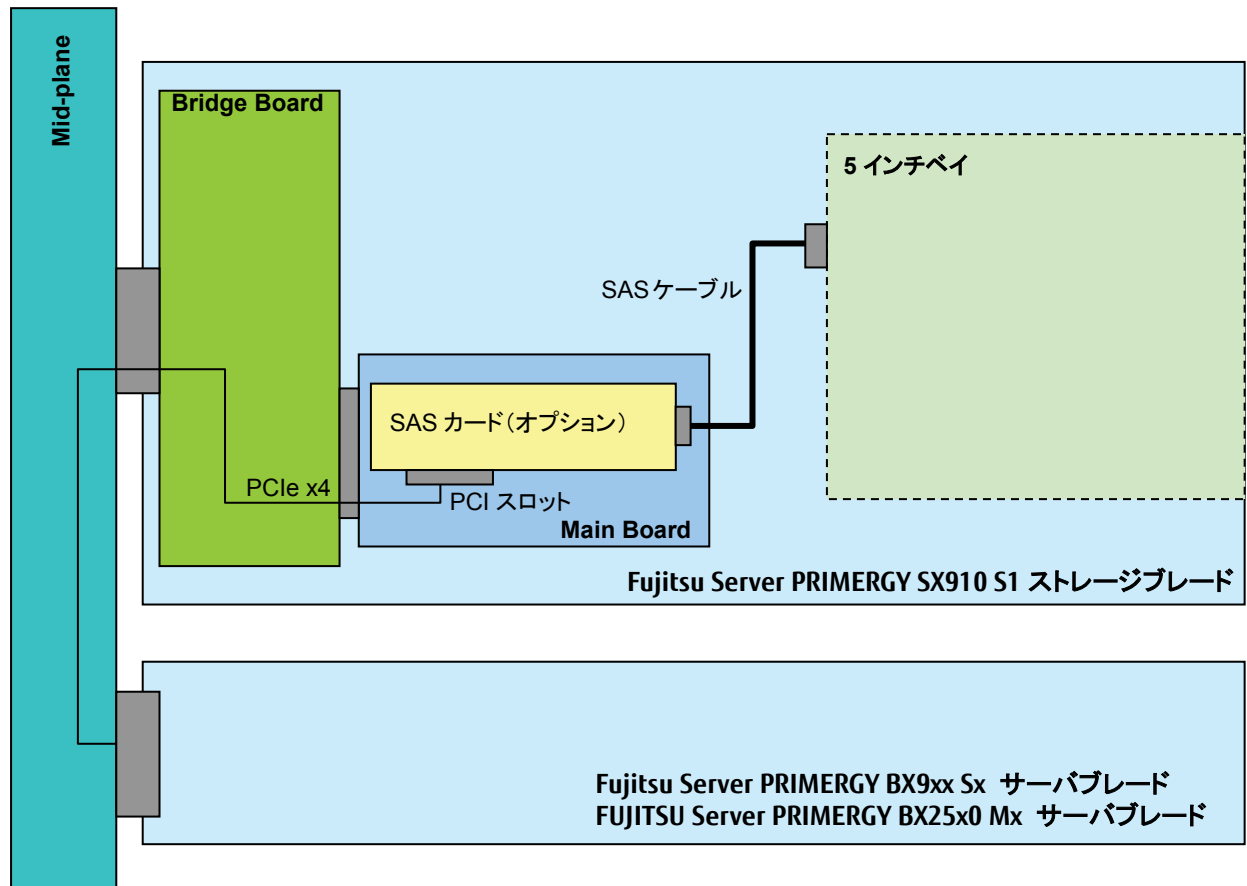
Mid-plane

Bridge Board

5 インチベイ

SASケーブル

SAS カード(オプション)

PCIe x4

PCI スロット

Main Board

Fujitsu Server PRIMERGY SX910 S1 ストレージブレード

Fujitsu Server PRIMERGY BX9xx Sx サーバブレード
FUJITSU Server PRIMERGY BX25x0 Mx サーバブレード